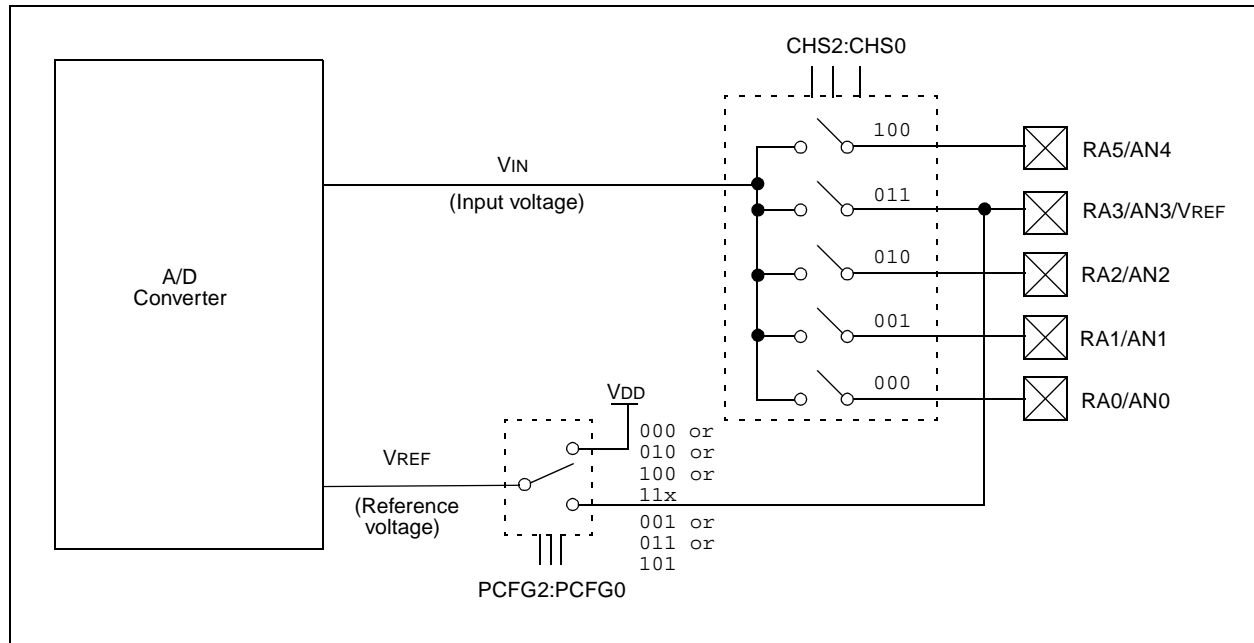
CHS2:CHS0

A/D Converter

VIN
(Input voltage)

100
011
010
001
000

RA5/AN4
RA3/AN3/VREF
RA2/AN2
RA1/AN1
RA0/AN0

VDD

VREF
(Reference voltage)

000 or
010 or
100 or
11x

001 or
011 or
101

PCFG2:PCFG0